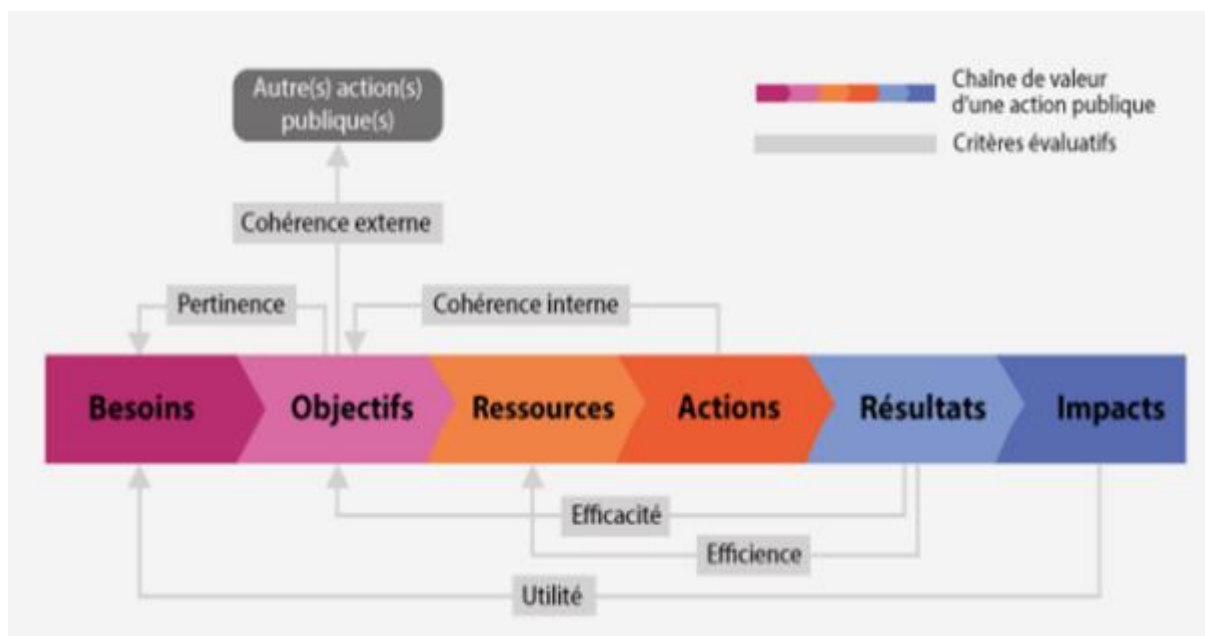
Autre(s) action(s) publique(s)

Chaîne de valeur d'une action publique

Critères évaluatifs

Cohérence externe

Pertinence

Cohérence interne

Besoins

Objectifs

Ressources

Actions

Résultats

Impacts

Efficacité

Efficience

Utilité